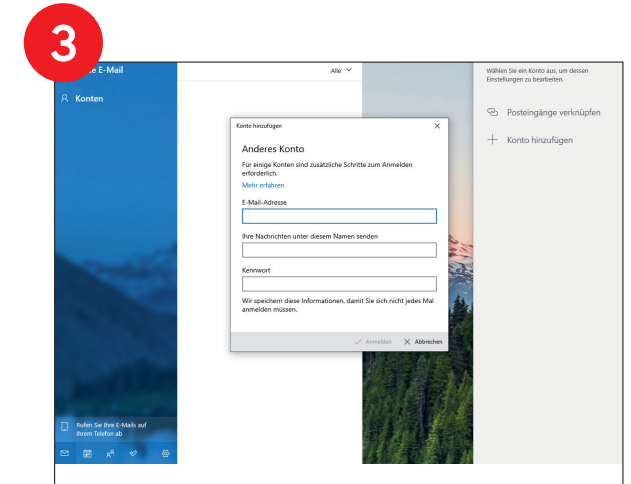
3

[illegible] E-Mail

Konten

Alle

Wählen Sie ein Konto aus, um dessen Einstellungen zu bearbeiten.

Posteingänge verknüpfen

Konto hinzufügen

Konto hinzufügen

Anderes Konto

Für einige Konten sind zusätzliche Schritte zum Anmelden erforderlich.

Mehr erfahren

E-Mail-Adresse

Ihre Nachrichten unter diesem Namen senden

Kennwort

Wir speichern diese Informationen, damit Sie sich nicht jedes Mal anmelden müssen.

Anmelden

Abbrechen

Rufen Sie Ihre E-Mails auf Ihrem Telefon ab